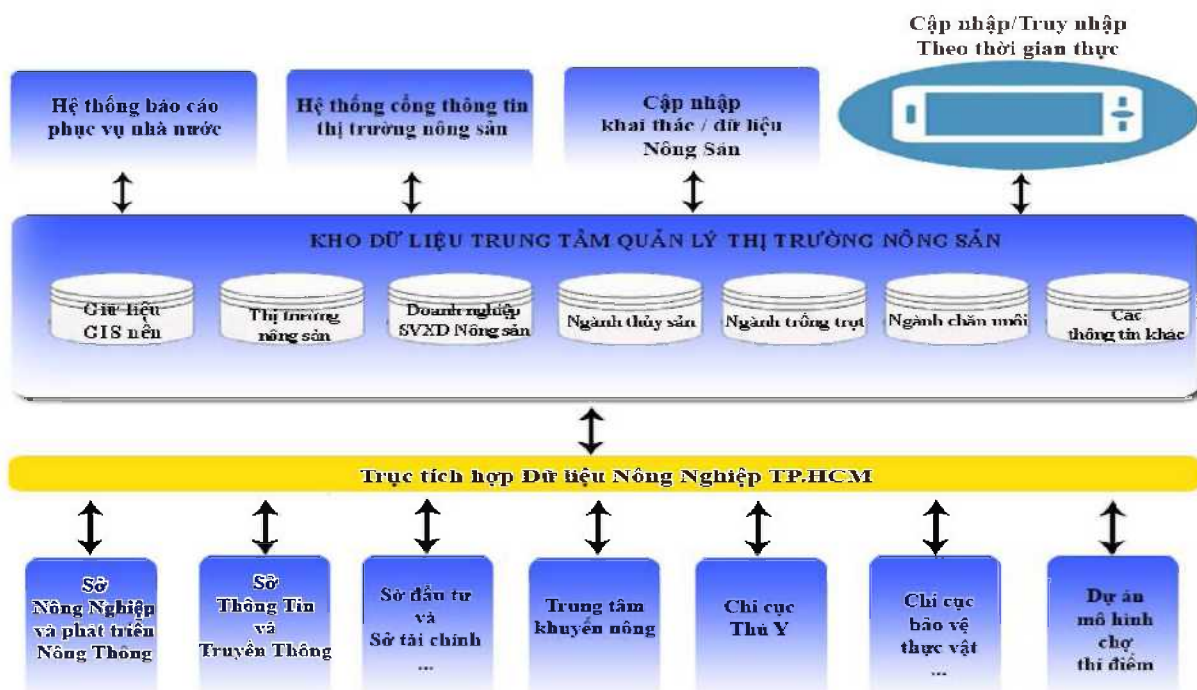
Cập nhập/Truy nhập
Theo thời gian thực

Hệ thống báo cáo phục vụ nhà nước

Hệ thống cổng thông tin thị trường nông sản

Cập nhập khai thác / dữ liệu Nông Sản

KHO DỮ LIỆU TRUNG TÂM QUẢN LÝ THỊ TRƯỜNG NÔNG SẢN

Giữ liệu GIS nền

Thị trường nông sản

Doanh nghiệp SVXD Nông sản

Ngành thủy sản

Ngành trồng trọt

Ngành chăn nuôi

Các thông tin khác

Trục tích hợp Dữ liệu Nông Nghiệp TP.HCM

Sở Nông Nghiệp và phát triển Nông Thông

Sở Thông Tin và Truyền Thông

Sở đầu tư và Sở tài chính ...

Trung tâm khuyến nông

Chi cục Thú Y

Chi cục bảo vệ thực vật ...

Dự án mô hình chợ thí điểm